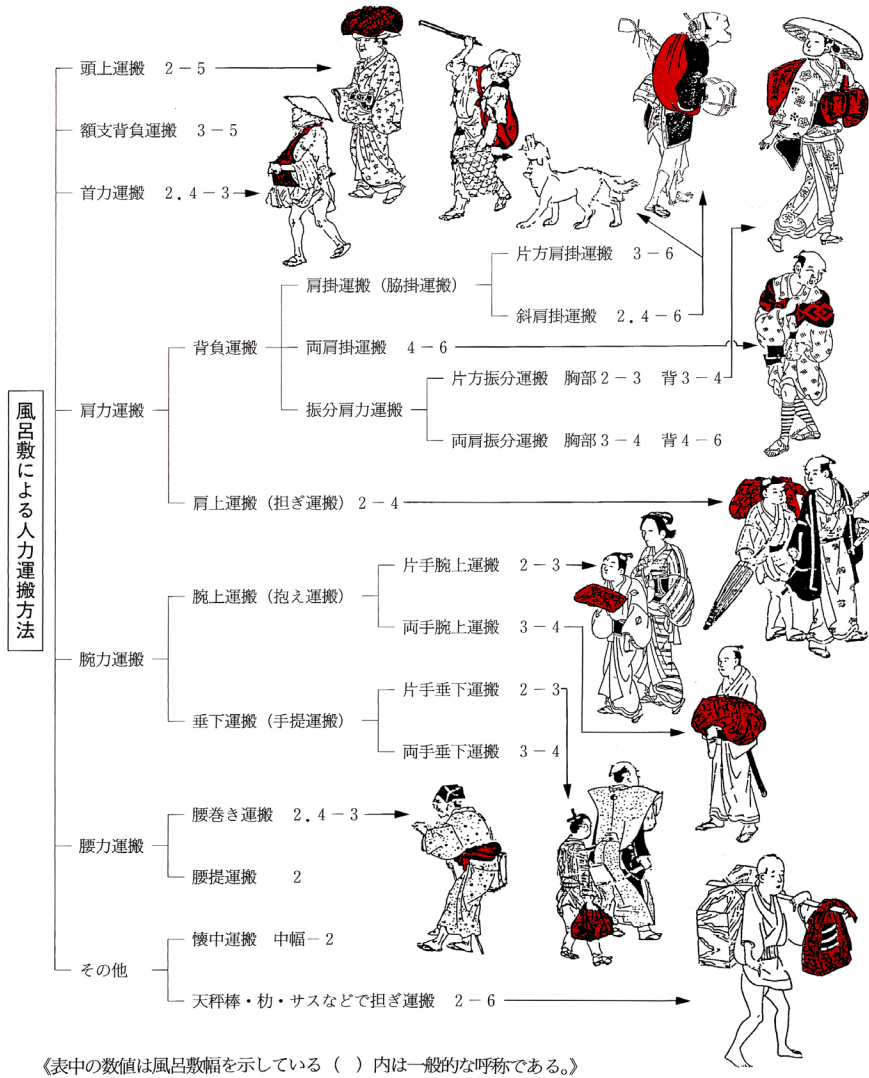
風呂敷による人力運搬方法

頭上運搬　2－5

額支背負運搬　3－5

首力運搬　2．4－3

肩力運搬

背負運搬

肩掛運搬（脇掛運搬）

片方肩掛運搬　3－6

斜肩掛運搬　2．4－6

両肩掛運搬　4－6

振分肩力運搬

片方振分運搬　胸部2－3　背3－4

両肩振分運搬　胸部3－4　背4－6

肩上運搬（担ぎ運搬）2－4

腕力運搬

腕上運搬（抱え運搬）

片手腕上運搬　2－3

両手腕上運搬　3－4

垂下運搬（手提運搬）

片手垂下運搬　2－3

両手垂下運搬　3－4

腰力運搬

腰巻き運搬　2．4－3

腰提運搬　2

その他

懐中運搬　中幅－2

天秤棒・朸・サスなどで担ぎ運搬　2－6

《表中の数値は風呂敷幅を示している（　）内は一般的な呼称である。》